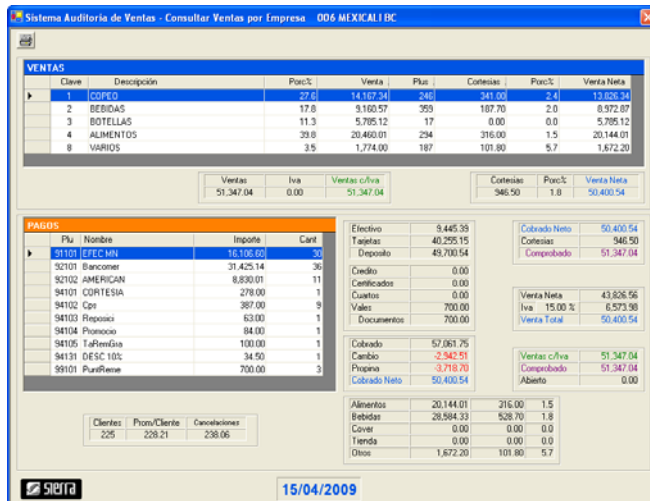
Sistema Auditoria de Ventas - Consultar Ventas por Empresa 006 MEXICALI BC

VENTAS

| Clave | Descripción | Porc% | Venta | Plus | Cortesias | Porc% | Venta Neta |
|---|---|---|---|---|---|---|---|
| 1 | COPEO | 27.6 | 14,167.34 | 246 | 341.00 | 2.4 | 13,826.34 |
| 2 | BEBIDAS | 17.8 | 9,160.57 | 359 | 187.70 | 2.0 | 8,972.87 |
| 3 | BOTELLAS | 11.3 | 5,785.12 | 17 | 0.00 | 0.0 | 5,785.12 |
| 4 | ALIMENTOS | 39.8 | 20,460.01 | 294 | 316.00 | 1.5 | 20,144.01 |
| 8 | VARIOS | 3.5 | 1,774.00 | 187 | 101.80 | 5.7 | 1,672.20 |

| Ventas | Iva | Ventas c/Iva |
|---|---|---|
| 51,347.04 | 0.00 | 51,347.04 |

| Cortesias | Porc% | Venta Neta |
|---|---|---|
| 946.50 | 1.8 | 50,400.54 |

PAGOS

| Plu | Nombre | Importe | Cant |
|---|---|---|---|
| 91101 | EFEC MN | 16,106.60 | 30 |
| 92101 | Bancomer | 31,425.14 | 36 |
| 92102 | AMERICAN | 8,830.01 | 11 |
| 94101 | CORTESIA | 278.00 | 1 |
| 94102 | Cps | 387.00 | 9 |
| 94103 | Reposici | 63.00 | 1 |
| 94104 | Promocio | 84.00 | 1 |
| 94105 | TaRemGra | 100.00 | 1 |
| 94131 | DESC 10% | 34.50 | 1 |
| 99101 | PuntReme | 700.00 | 3 |

| Efectivo | 9,445.39 |
|---|---|
| Tarjetas | 40,255.15 |
| Deposito | 49,700.54 |
| Credito | 0.00 |
| Certificados | 0.00 |
| Cuartos | 0.00 |
| Vales | 700.00 |
| Documentos | 700.00 |
| Cobrado | 57,061.75 |
| Cambio | -2,942.51 |
| Propina | -3,718.70 |
| Cobrado Neto | 50,400.54 |

| Cobrado Neto | 50,400.54 |
|---|---|
| Cortesias | 946.50 |
| Comprobado | 51,347.04 |

| Venta Neta | 43,826.56 |
|---|---|
| Iva 15.00 % | 6,573.98 |
| Venta Total | 50,400.54 |

| Ventas c/Iva | 51,347.04 |
|---|---|
| Comprobado | 51,347.04 |
| Abierto | 0.00 |

| Clientes | Prom/Cliente | Cancelaciones |
|---|---|---|
| 225 | 228.21 | 238.06 |

| Alimentos | 20,144.01 | 316.00 | 1.5 |
|---|---|---|---|
| Bebidas | 28,584.33 | 528.70 | 1.8 |
| Cover | 0.00 | 0.00 | 0.0 |
| Tienda | 0.00 | 0.00 | 0.0 |
| Otros | 1,672.20 | 101.80 | 5.7 |

sierra

15/04/2009